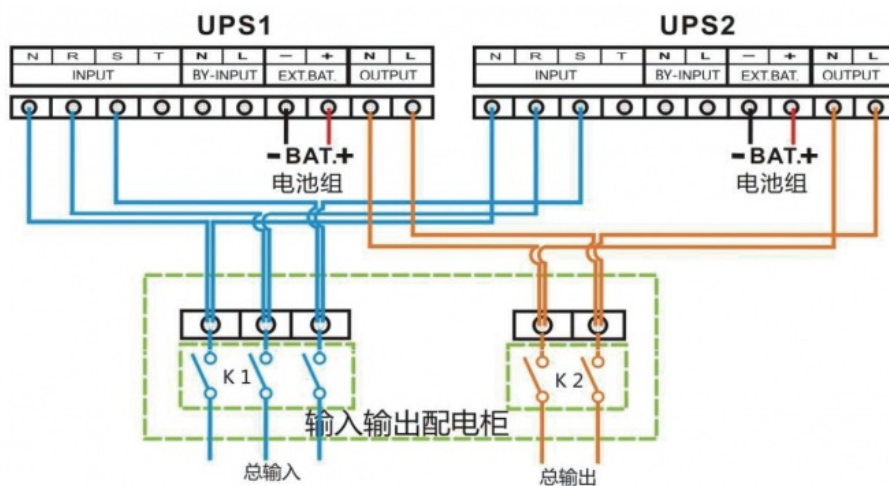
UPS1

| N | R | S | T | N | L | — | + | N | L |
|---|---|---|---|---|---|---|---|---|---|
| INPUT | | | | BY-INPUT | | EXT.BAT. | | OUTPUT | |

- BAT.+
电池组

UPS2

| N | R | S | T | N | L | — | + | N | L |
|---|---|---|---|---|---|---|---|---|---|
| INPUT | | | | BY-INPUT | | EXT.BAT. | | OUTPUT | |

- BAT.+
电池组

K 1

K 2

输入输出配电柜

总输入

总输出